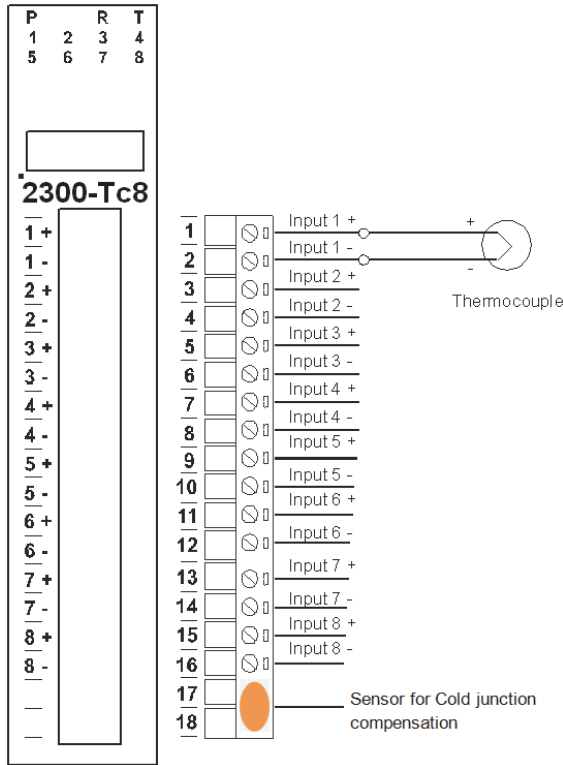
P R T
1 2 3 4
5 6 7 8

2300-Tc8

1 +
1 -
2 +
2 -
3 +
3 -
4 +
4 -
5 +
5 -
6 +
6 -
7 +
7 -
8 +
8 -

1 Input 1 +
2 Input 1 -
3 Input 2 +
4 Input 2 -
5 Input 3 +
6 Input 3 -
7 Input 4 +
8 Input 4 -
9 Input 5 +
10 Input 5 -
11 Input 6 +
12 Input 6 -
13 Input 7 +
14 Input 7 -
15 Input 8 +
16 Input 8 -
17
18

+
-
Thermocouple

Sensor for Cold junction compensation